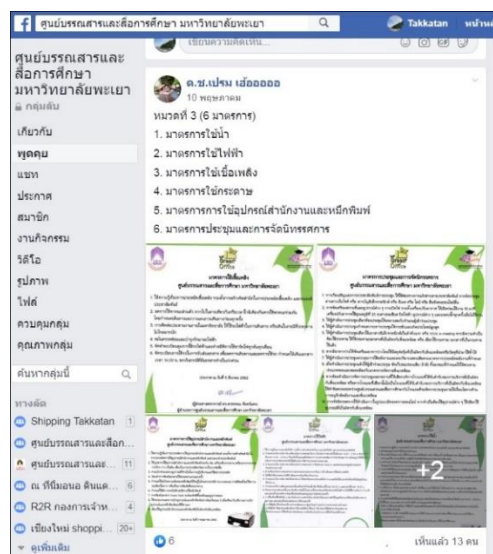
ศูนย์บรรณสารและสื่อการศึกษา มหาวิทยาลัยพะเยา

Takkatan หน้าแรก

เขียนความคิดเห็น...

ศูนย์บรรณสารและสื่อการศึกษา มหาวิทยาลัยพะเยา

กลุ่มลับ

เกี่ยวกับ

พูดคุย

แชท

ประกาศ

สมาชิก

งานกิจกรรม

วิดีโอ

รูปภาพ

ไฟล์

ควบคุมกลุ่ม

คุณภาพกลุ่ม

ค้นหากลุ่มนี้

ทางลัด

Shipping Takkatan 1

ศูนย์บรรณสารและสื่อก...

ศูนย์บรรณสารและ... 11

ณ ที่นี่มอนอ ดินแด... 6

R2R กองการจ้าห... 4

เชียงใหม่ shoppi... 20+

ดูเพิ่มเติม

ด.ช.เปรม เอ๋ออออ

10 พฤษภาคม

หมวดที่ 3 (6 มาตรการ)

1. มาตรการใช้น้ำ

2. มาตรการใช้ไฟฟ้า

3. มาตรการใช้เชื้อเพลิง

4. มาตรการใช้กระดาษ

5. มาตรการการใช้อุปกรณ์สำนักงานและหมึกพิมพ์

6. มาตรการการประชุมและการจัดนิทรรศการ

มาตรการใช้เชื้อเพลิง

ศูนย์บรรณสารและสื่อการศึกษา มหาวิทยาลัยพะเยา

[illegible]

มาตรการการประชุมและการจัดนิทรรศการ

ศูนย์บรรณสารและสื่อการศึกษา มหาวิทยาลัยพะเยา

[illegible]

+2

6

เห็นแล้ว 13 คน